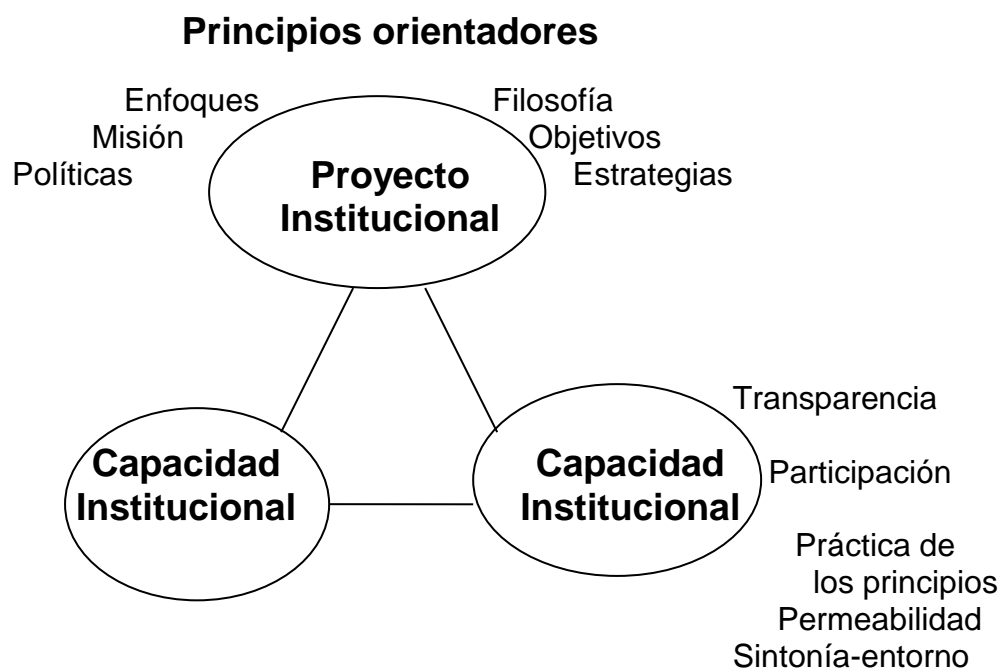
Principios orientadores

Enfoques
Misión
Políticas

Filosofía
Objetivos
Estrategias

Proyecto Institucional

Capacidad Institucional

Capacidad Institucional

Transparencia

Participación

Práctica de los principios
Permeabilidad
Sintonía-entorno